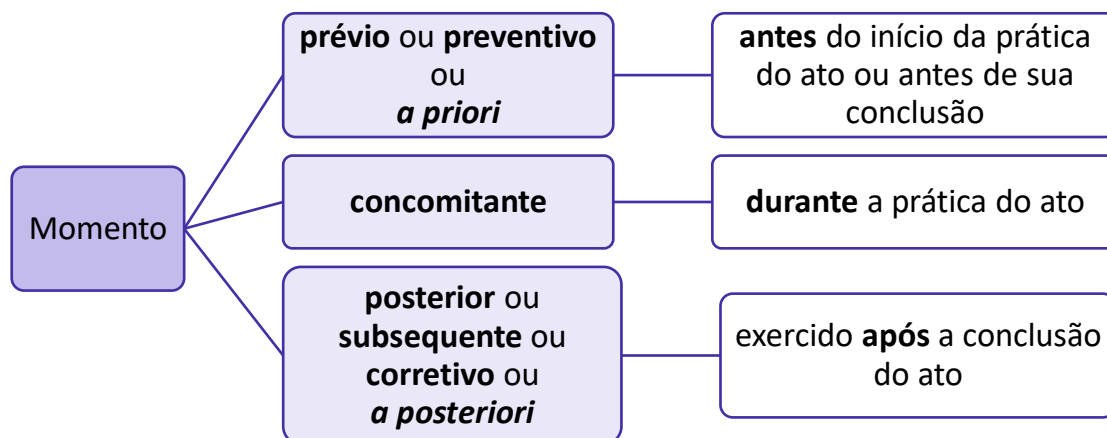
Momento

prévio ou preventivo ou a priori

antes do início da prática do ato ou antes de sua conclusão

concomitante

durante a prática do ato

posterior ou subsequente ou corretivo ou a posteriori

exercido após a conclusão do ato